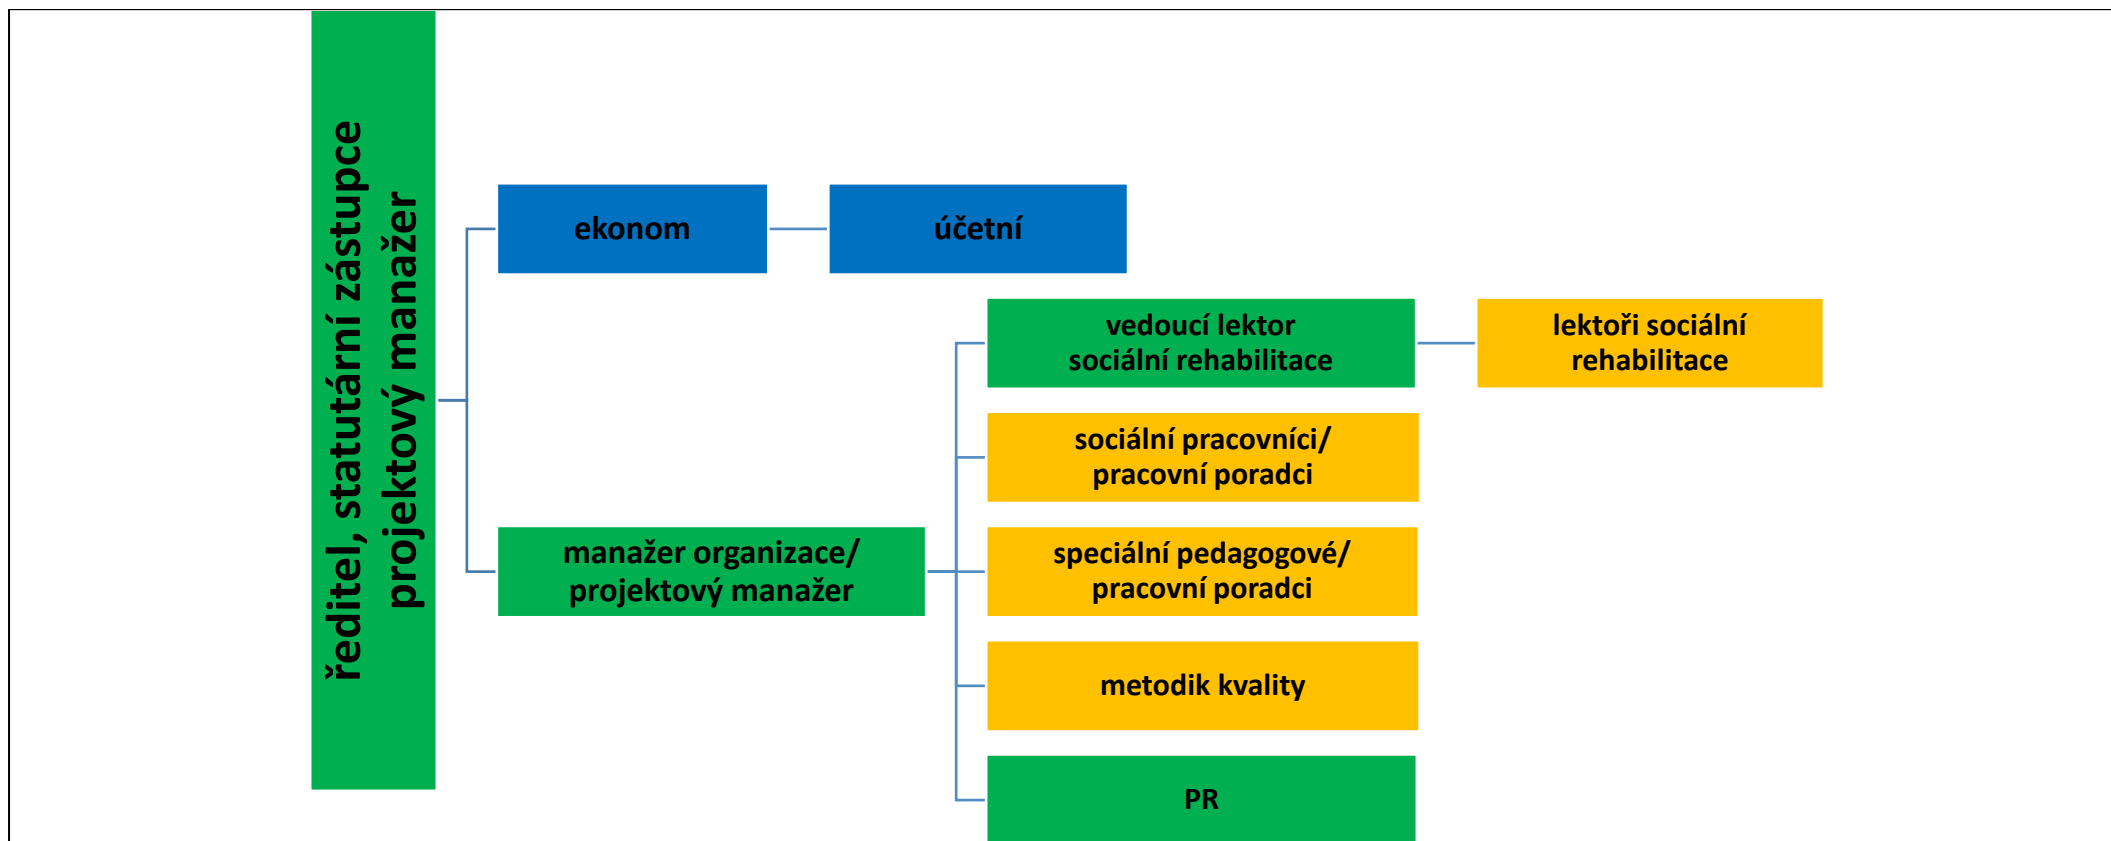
ředitel, statutární zástupce projektový manažer

ekonom

účetní

vedoucí lektor sociální rehabilitace

lektoři sociální rehabilitace

sociální pracovníci/ pracovní poradci

manažer organizace/ projektový manažer

speciální pedagogové/ pracovní poradci

metodik kvality

PR